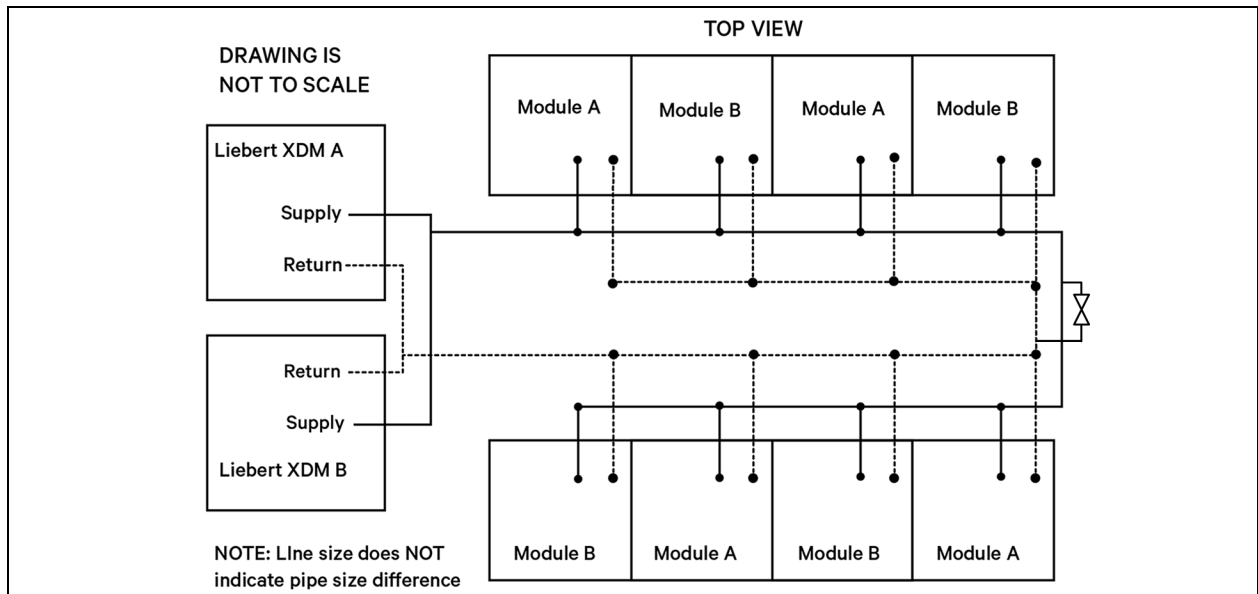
TOP VIEW

DRAWING IS NOT TO SCALE

Module A

Module B

Module A

Module B

Liebert XDM A

Supply

Return

Return

Supply

Liebert XDM B

Module B

Module A

Module B

Module A

NOTE: LIne size does NOT indicate pipe size difference